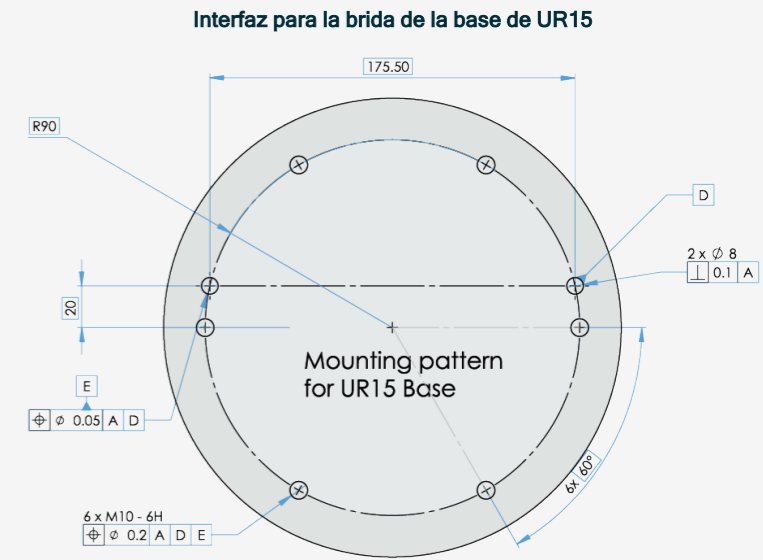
Interfaz para la brida de la base de UR15

175.50

R90

D

2 x $\varnothing$ 8

$\perp$ 0.1 A

20

Mounting pattern for UR15 Base

E

$\oplus$ $\varnothing$ 0.05 A D

6x 60°

6 x M10 - 6H

$\oplus$ $\varnothing$ 0.2 A D E